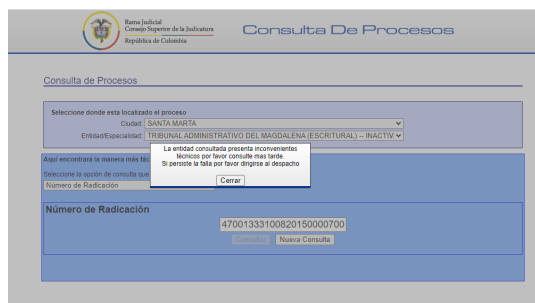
Rama Judicial
Consejo Superior de la Judicatura
República de Colombia

Consulta De Procesos

Consulta de Procesos

Seleccione donde esta localizado el proceso

Ciudad: SANTA MARTA

Entidad/Especialidad: TRIBUNAL ADMINISTRATIVO DEL MAGDALENA (ESCRITURAL) -- INACTIV

Aquí encontrará la manera más fác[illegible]

Seleccione la opción de consulta que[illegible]

Número de Radicación

La entidad consultada presenta inconvenientes técnicos por favor consulte mas tarde.
Si persiste la falla por favor dirigirse al despacho

Cerrar

Número de Radicación

47001333100820150000700

Consultar

Nueva Consulta